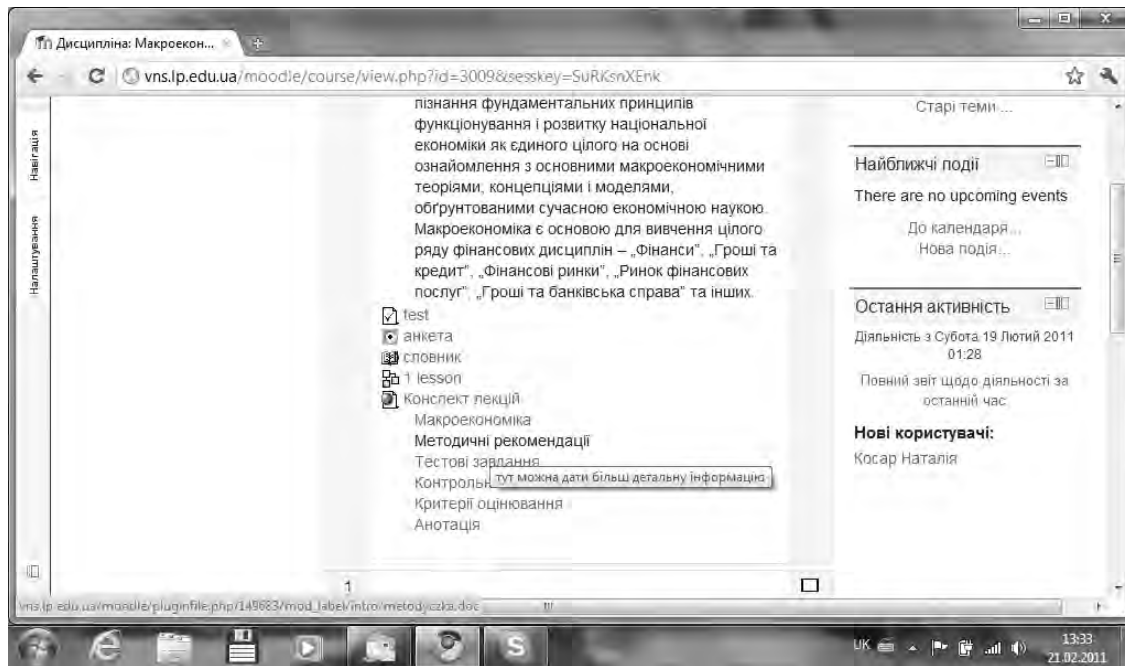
Дисципліна: Макроекон...

vns.lp.edu.ua/moodle/course/view.php?id=3009&sesskey=SuRKsnXEnk

Навігація

Налаштування

пізнання фундаментальних принципів функціонування і розвитку національної економіки як єдиного цілого на основі ознайомлення з основними макроекономічними теоріями, концепціями і моделями, обґрунтованими сучасною економічною наукою. Макроекономіка є основою для вивчення цілого ряду фінансових дисциплін – „Фінанси", „Гроші та кредит", „Фінансові ринки", „Ринок фінансових послуг", „Гроші та банківська справа" та інших.

test
анкета
словник
1 lesson
Конспект лекцій
Макроекономіка
Методичні рекомендації
Тестові завдання
Контрольн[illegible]
тут можна дати більш детальну інформацію
Критерії оцінювання
Анотація

Старі теми...

Найближчі події
There are no upcoming events
До календаря...
Нова подія...

Остання активність
Діяльність з Субота 19 Лютий 2011 01:28
Повний звіт щодо діяльності за останній час

Нові користувачі:
Косар Наталія

1

vns.lp.edu.ua/moodle/pluginfile.php/149683/mod_label/intro/metodyczka.doc

UK
13:33
21.02.2011